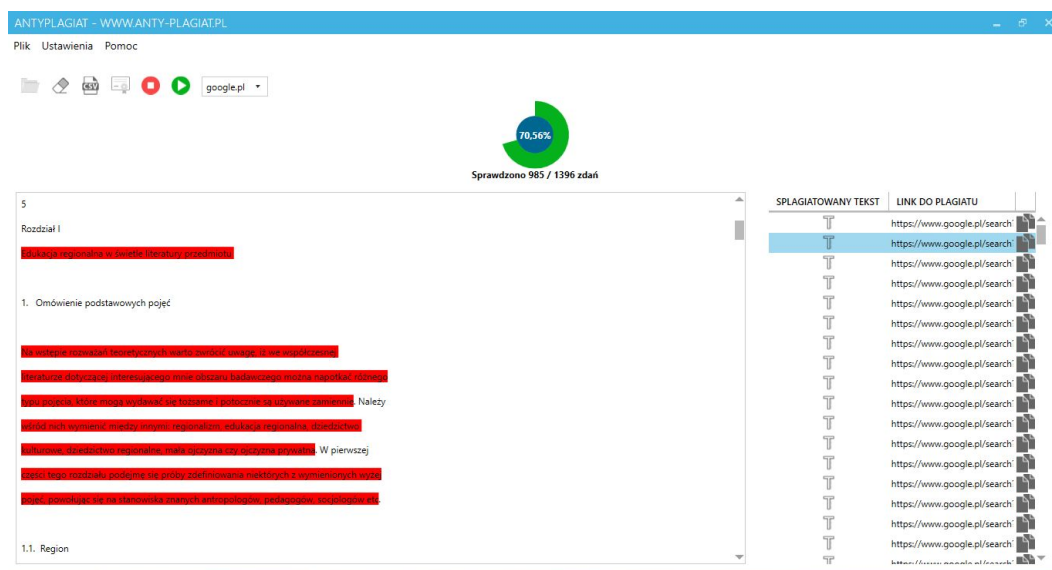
ANTYPLAGIAT - WWW.ANTY-PLAGIAT.PL

Plik Ustawienia Pomoc

google.pl

70,56%

Sprawdzono 985 / 1396 zdań

5

Rozdział I

Edukacja regionalna w świetle literatury przedmiotu

1. Omówienie podstawowych pojęć

Na wstępie rozważań teoretycznych warto zwrócić uwagę, iż we współczesnej literaturze dotyczącej interesującego mnie obszaru badawczego można napotkać różnego typu pojęcia, które mogą wydawać się tożsame i potocznie są używane zamiennie. Należy wśród nich wymienić między innymi: regionalizm, edukacja regionalna, dziedzictwo kulturowe, dziedzictwo regionalne, mała ojczyzna czy ojczyzna prywatna. W pierwszej części tego rozdziału podejmę się próby zdefiniowania niektórych z wymienionych wyżej pojęć, powołując się na stanowiska znanych antropologów, pedagogów, socjologów etc.

1.1. Region

| SPLAGIATOWANY TEKST | LINK DO PLAGIATU |
|---|---|
| T | https://www.google.pl/search |
| T | https://www.google.pl/search |
| T | https://www.google.pl/search |
| T | https://www.google.pl/search |
| T | https://www.google.pl/search |
| T | https://www.google.pl/search |
| T | https://www.google.pl/search |
| T | https://www.google.pl/search |
| T | https://www.google.pl/search |
| T | https://www.google.pl/search |
| T | https://www.google.pl/search |
| T | https://www.google.pl/search |
| T | https://www.google.pl/search |
| T | https://www.google.pl/search |
| T | https://www.google.pl/search |
| T | https://www.google.pl/search |
| T | https://www.google.pl/search |